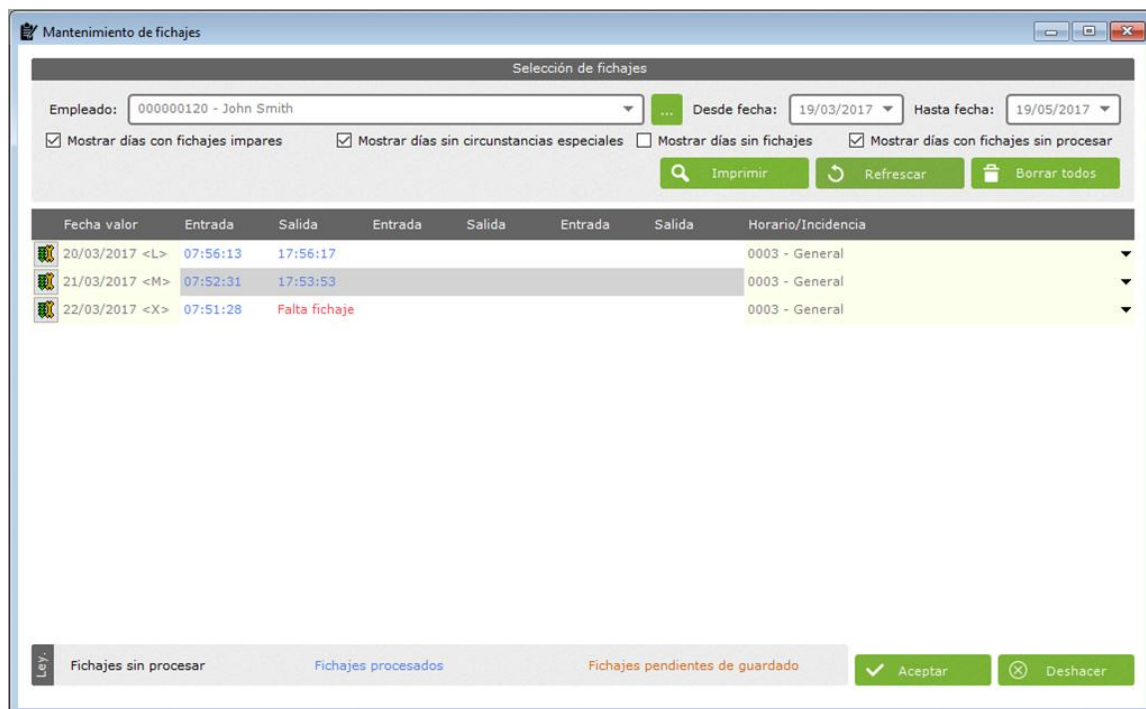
Mantenimiento de fichajes

Selección de fichajes

Empleado: 000000120 - John Smith ... Desde fecha: 19/03/2017 Hasta fecha: 19/05/2017

☑ Mostrar días con fichajes impares ☑ Mostrar días sin circunstancias especiales ☐ Mostrar días sin fichajes ☑ Mostrar días con fichajes sin procesar

Imprimir Refrescar Borrar todos

| Fecha valor | Entrada | Salida | Entrada | Salida | Entrada | Salida | Horario/Incidencia |
|---|---|---|---|---|---|---|---|
| 20/03/2017 <L> | 07:56:13 | 17:56:17 | | | | | 0003 - General |
| 21/03/2017 <M> | 07:52:31 | 17:53:53 | | | | | 0003 - General |
| 22/03/2017 <X> | 07:51:28 | Falta fichaje | | | | | 0003 - General |

Ley. Fichajes sin procesar Fichajes procesados Fichajes pendientes de guardado

Aceptar Deshacer